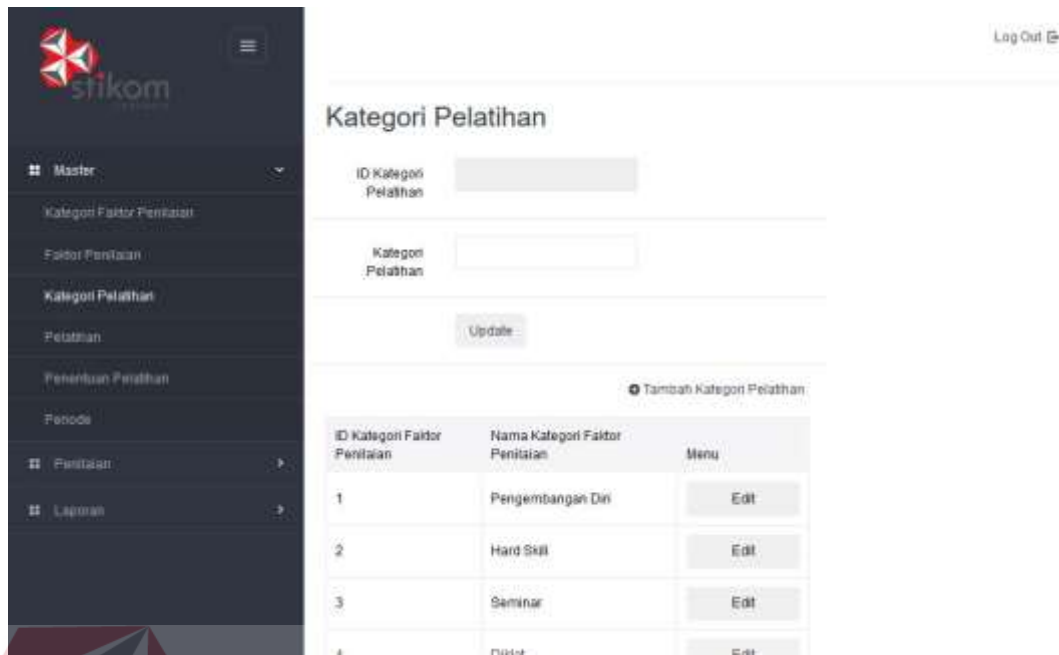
stikom

Log Out

Master

Kategori Faktor Penilaian

Faktor Penilaian

Kategori Pelatihan

Pelatihan

Penentuan Pelatihan

Periode

Penilaian

Laporan

Kategori Pelatihan

ID Kategori Pelatihan

Kategori Pelatihan

Update

Tambah Kategori Pelatihan

| ID Kategori Faktor Penilaian | Nama Kategori Faktor Penilaian | Menu |
|---|---|---|
| 1 | Pengembangan Diri | Edit |
| 2 | Hard Skill | Edit |
| 3 | Seminar | Edit |
| 4 | Diklat | Edit |